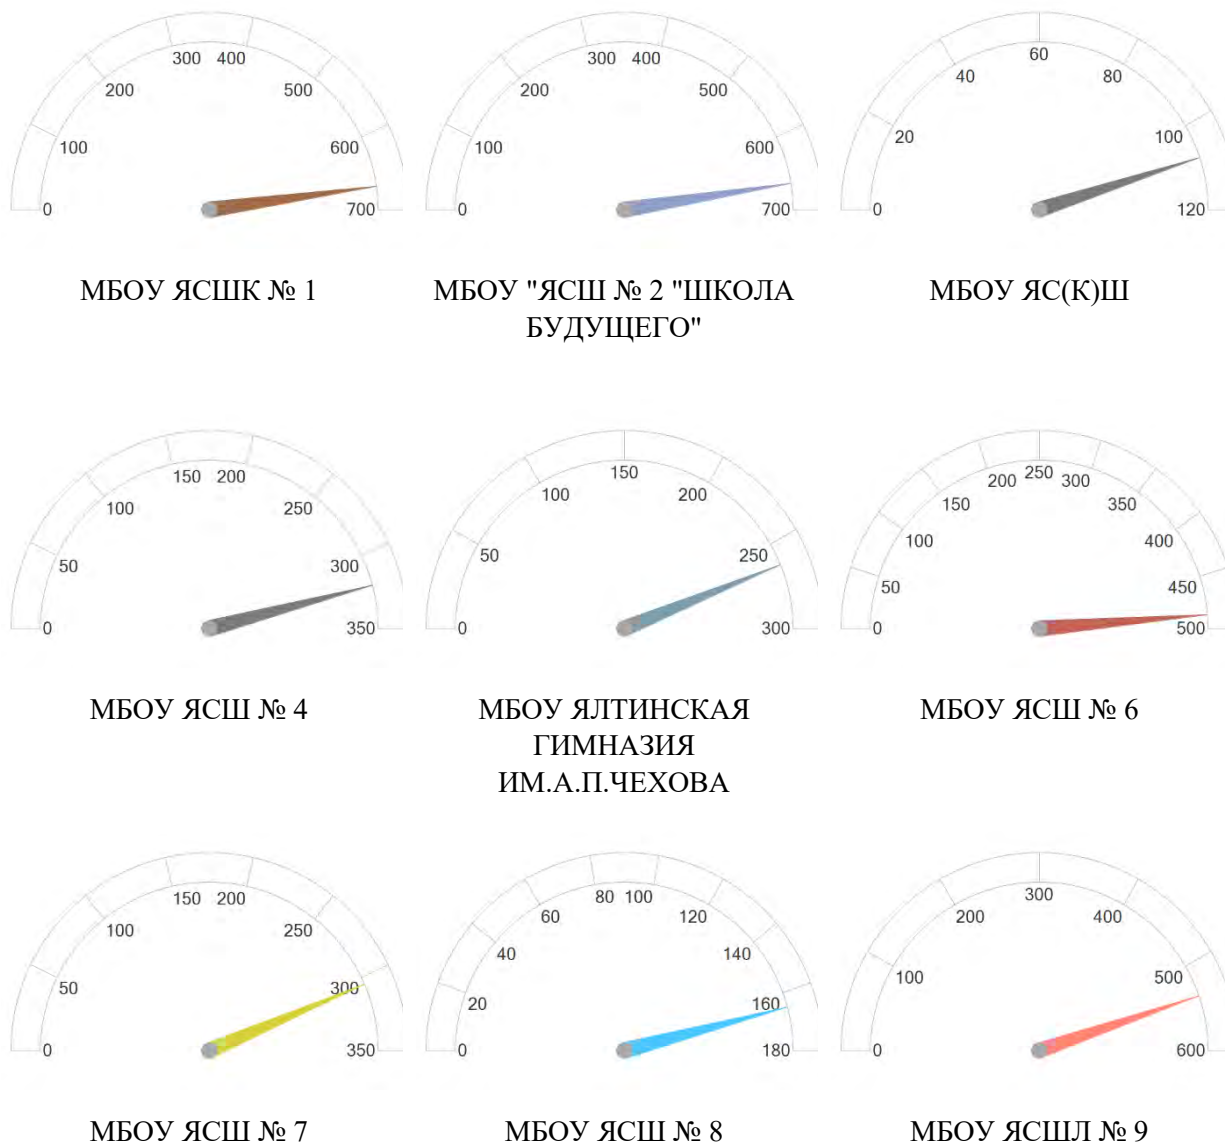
0 100 200 300 400 500 600 700

МБОУ ЯСШК № 1

0 100 200 300 400 500 600 700

МБОУ "ЯСШ № 2 "ШКОЛА БУДУЩЕГО"

0 20 40 60 80 100 120

МБОУ ЯС(К)Ш

0 50 100 150 200 250 300 350

МБОУ ЯСШ № 4

0 50 100 150 200 250 300

МБОУ ЯЛТИНСКАЯ ГИМНАЗИЯ ИМ.А.П.ЧЕХОВА

0 50 100 150 200 250 300 350 400 450 500

МБОУ ЯСШ № 6

0 50 100 150 200 250 300 350

МБОУ ЯСШ № 7

0 20 40 60 80 100 120 140 160 180

МБОУ ЯСШ № 8

0 100 200 300 400 500 600

МБОУ ЯСШЛ № 9